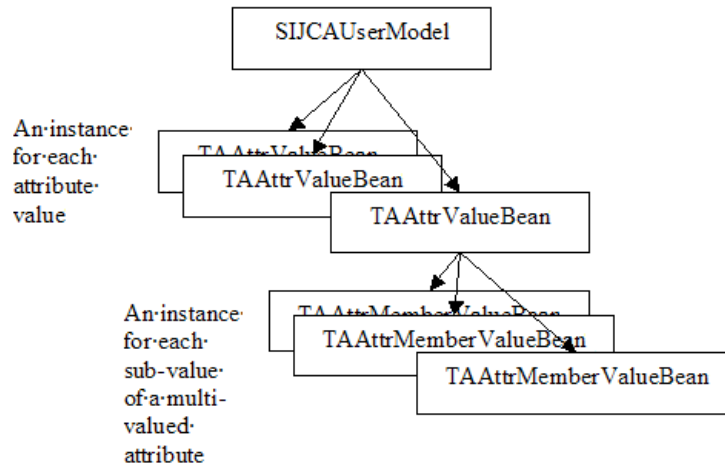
SIJCAUserModel

An·instance·for·each·attribute·value

TAAttrValueBean

TAAttrValueBean

TAAttrValueBean

An·instance·for·each·sub-value·of·a·multi-valued·attribute

TAAttrMemberValueBean

TAAttrMemberValueBean

TAAttrMemberValueBean